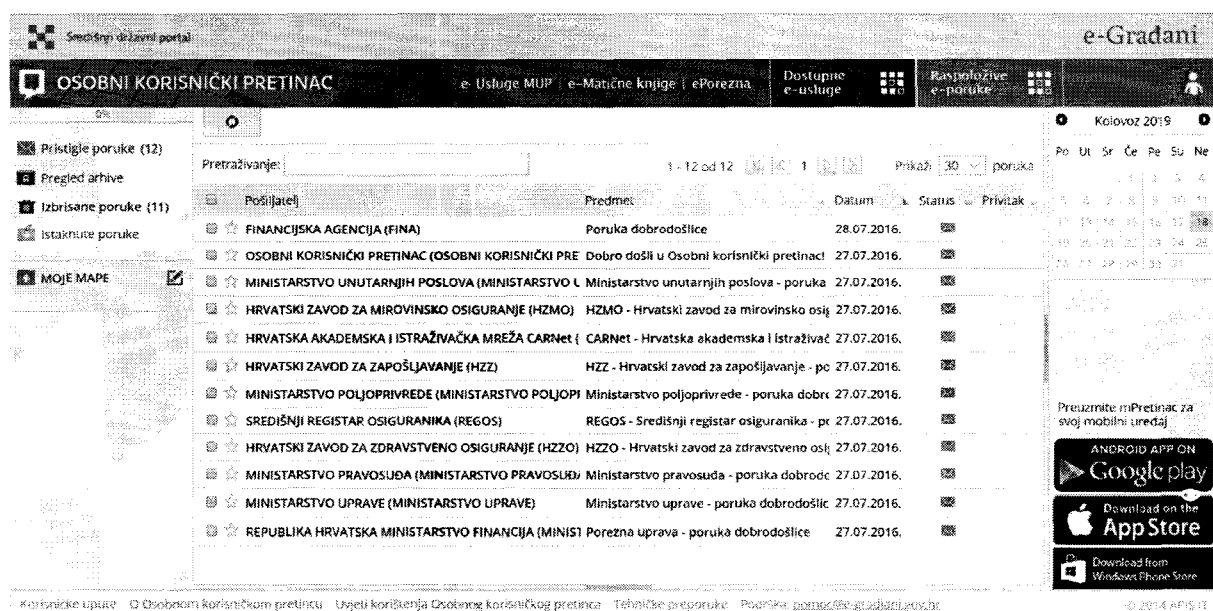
Središnji državni portal

e-Građani

OSOBNI KORISNIČKI PRETINAC

e-Usluge MUP | e-Matične knjige | ePorezna

Dostupne e-usluge

Raspoložive e-poruke

5%

Pristigle poruke (12)

Pregled arhive

Izbrisane poruke (11)

Istaknute poruke

MOJE MAPE

Pretraživanje:

1 - 12 od 12 1

Prikaži 30 poruka

| Pošiljatelj | Predmet | Datum | Status | Privitak |
|---|---|---|---|---|
| FINANCIJSKA AGENCIJA (FINA) | Poruka dobrodošlice | 28.07.2016. | | |
| OSOBNI KORISNIČKI PRETINAC (OSOBNI KORISNIČKI PRE | Dobro došli u Osobni korisnički pretinac! | 27.07.2016. | | |
| MINISTARSTVO UNUTARNJIH POSLOVA (MINISTARSTVO L | Ministarstvo unutarnjih poslova - poruka | 27.07.2016. | | |
| HRVATSKI ZAVOD ZA MIROVINSKO OSIGURANJE (HZMO) | HZMO - Hrvatski zavod za mirovinsko osig | 27.07.2016. | | |
| HRVATSKA AKADEMSKA I ISTRAŽIVAČKA MREŽA CARNet ( | CARNet - Hrvatska akademska i istraživač | 27.07.2016. | | |
| HRVATSKI ZAVOD ZA ZAPOŠLJAVANJE (HZZ) | HZZ - Hrvatski zavod za zapošljavanje - po | 27.07.2016. | | |
| MINISTARSTVO POLJOPRIVREDE (MINISTARSTVO POLJOPI | Ministarstvo poljoprivrede - poruka dobro | 27.07.2016. | | |
| SREDIŠNJI REGISTAR OSIGURANIKA (REGOS) | REGOS - Središnji registar osiguranika - pc | 27.07.2016. | | |
| HRVATSKI ZAVOD ZA ZDRAVSTVENO OSIGURANJE (HZZO) | HZZO - Hrvatski zavod za zdravstveno osi | 27.07.2016. | | |
| MINISTARSTVO PRAVOSUĐA (MINISTARSTVO PRAVOSUĐA | Ministarstvo pravosuđa - poruka dobrodo | 27.07.2016. | | |
| MINISTARSTVO UPRAVE (MINISTARSTVO UPRAVE) | Ministarstvo uprave - poruka dobrodošlic | 27.07.2016. | | |
| REPUBLIKA HRVATSKA MINISTARSTVO FINANCIJA (MINIST | Porezna uprava - poruka dobrodošlice | 27.07.2016. | | |

Kolovoz 2019

| Po | Ut | Sr | Če | Pe | Su | Ne |
|---|---|---|---|---|---|---|
| | | | 1 | 2 | 3 | 4 |
| 5 | 6 | 7 | 8 | 9 | 10 | 11 |
| 12 | 13 | 14 | 15 | 16 | 17 | 18 |
| 19 | 20 | 21 | 22 | 23 | 24 | 25 |
| 26 | 27 | 28 | 29 | 30 | 31 | |

Preuzmite mPretinac za svoj mobilni uređaj

ANDROID APP ON Google play

Download on the App Store

Download from Windows Phone Store

Korisničke upute | O Osobnom korisničkom pretincu | Uvjeti korištenja Osobnog korisničkog pretinca | Tehničke preporuke | Podrška: pomoc@e-gradani.gov.hr

© 2014 APIS IT